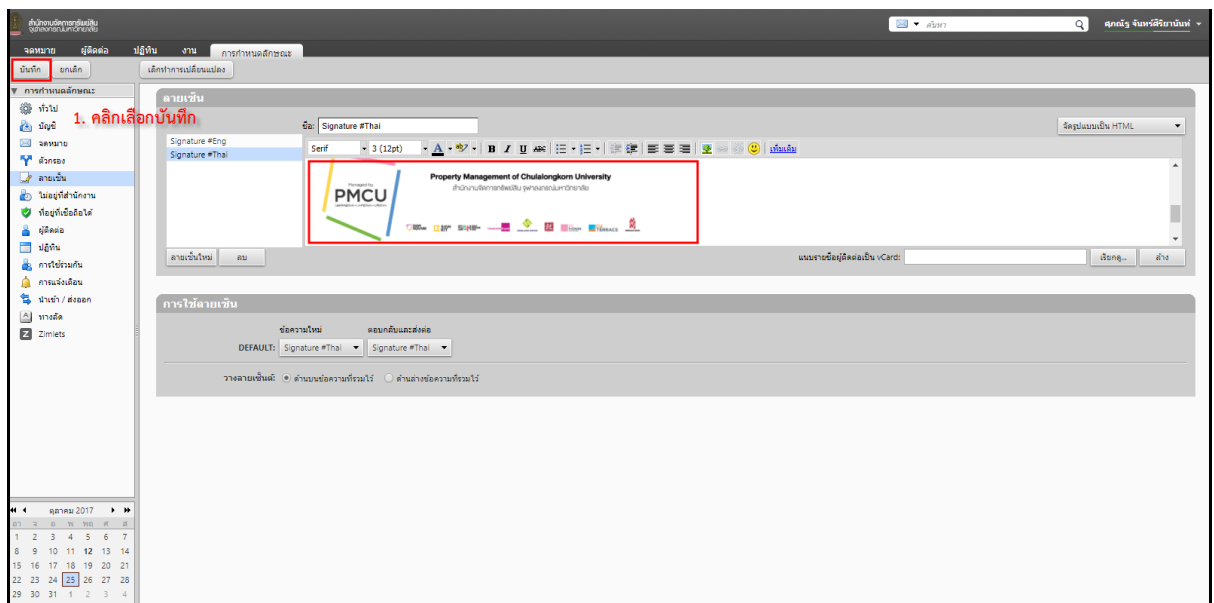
สำนักงานจัดการทรัพย์สิน จุฬาลงกรณ์มหาวิทยาลัย

ค้นหา

ศุภณัฐ จันทร์ศิริยานันท์

จดหมาย ผู้ติดต่อ ปฏิทิน งาน การกำหนดลักษณะ

บันทึก ยกเลิก เลิกทำการเปลี่ยนแปลง

การกำหนดลักษณะ
ทั่วไป
บัญชี
จดหมาย
ตัวกรอง
ลายเซ็น
ไม่อยู่ที่สำนักงาน
ที่อยู่ที่เชื่อถือได้
ผู้ติดต่อ
ปฏิทิน
การใช้ร่วมกัน
การแจ้งเตือน
นำเข้า / ส่งออก
ทางลัด
Zimlets

1. คลิกเลือกบันทึก

ลายเซ็น

Signature #Eng
Signature #Thai

ชื่อ: Signature #Thai

จัดรูปแบบเป็น HTML

Serif 3 (12pt) เพิ่มเติม

Managed by PMCU
Property Management of Chulalongkorn University
สำนักงานจัดการทรัพย์สิน จุฬาลงกรณ์มหาวิทยาลัย

ลายเซ็นใหม่ ลบ

แนบรายชื่อผู้ติดต่อเป็น vCard:

เรียกดู... ล้าง

การใช้ลายเซ็น

ข้อความใหม่ ตอบกลับและส่งต่อ

DEFAULT: Signature #Thai Signature #Thai

วางลายเซ็นต์: ด้านบนข้อความที่รวมไว้ ด้านล่างข้อความที่รวมไว้

ตุลาคม 2017

| อา | จ | อ | พ | พฤ | ศ | ส |
|---|---|---|---|---|---|---|
| 1 | 2 | 3 | 4 | 5 | 6 | 7 |
| 8 | 9 | 10 | 11 | 12 | 13 | 14 |
| 15 | 16 | 17 | 18 | 19 | 20 | 21 |
| 22 | 23 | 24 | 25 | 26 | 27 | 28 |
| 29 | 30 | 31 | 1 | 2 | 3 | 4 |